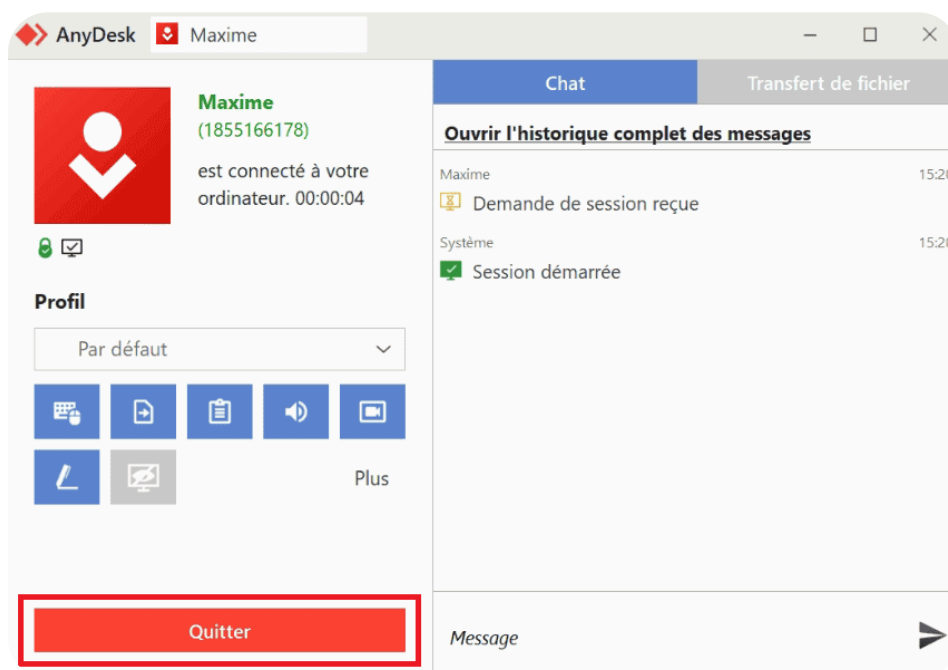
AnyDesk Maxime

Maxime
(1855166178)
est connecté à votre ordinateur. 00:00:04

Profil

Par défaut

Plus

Quitter

Chat
Transfert de fichier

Ouvrir l'historique complet des messages

Maxime
15:20
Demande de session reçue

Système
15:20
Session démarrée

Message